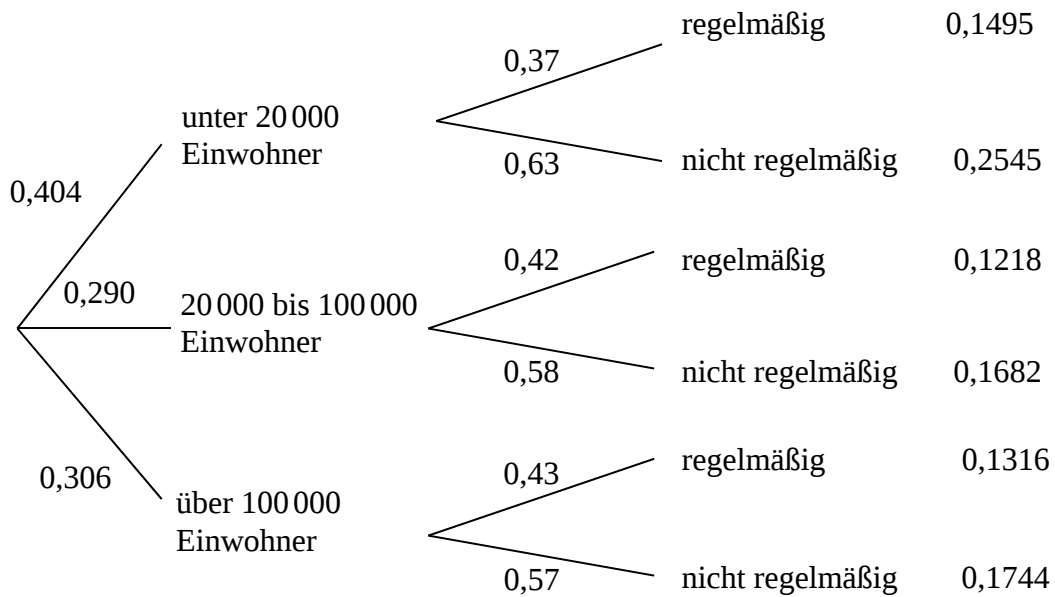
0,404

unter 20 000 Einwohner

0,37

regelmäßig 0,1495

0,63

nicht regelmäßig 0,2545

0,290

20 000 bis 100 000 Einwohner

0,42

regelmäßig 0,1218

0,58

nicht regelmäßig 0,1682

0,306

über 100 000 Einwohner

0,43

regelmäßig 0,1316

0,57

nicht regelmäßig 0,1744